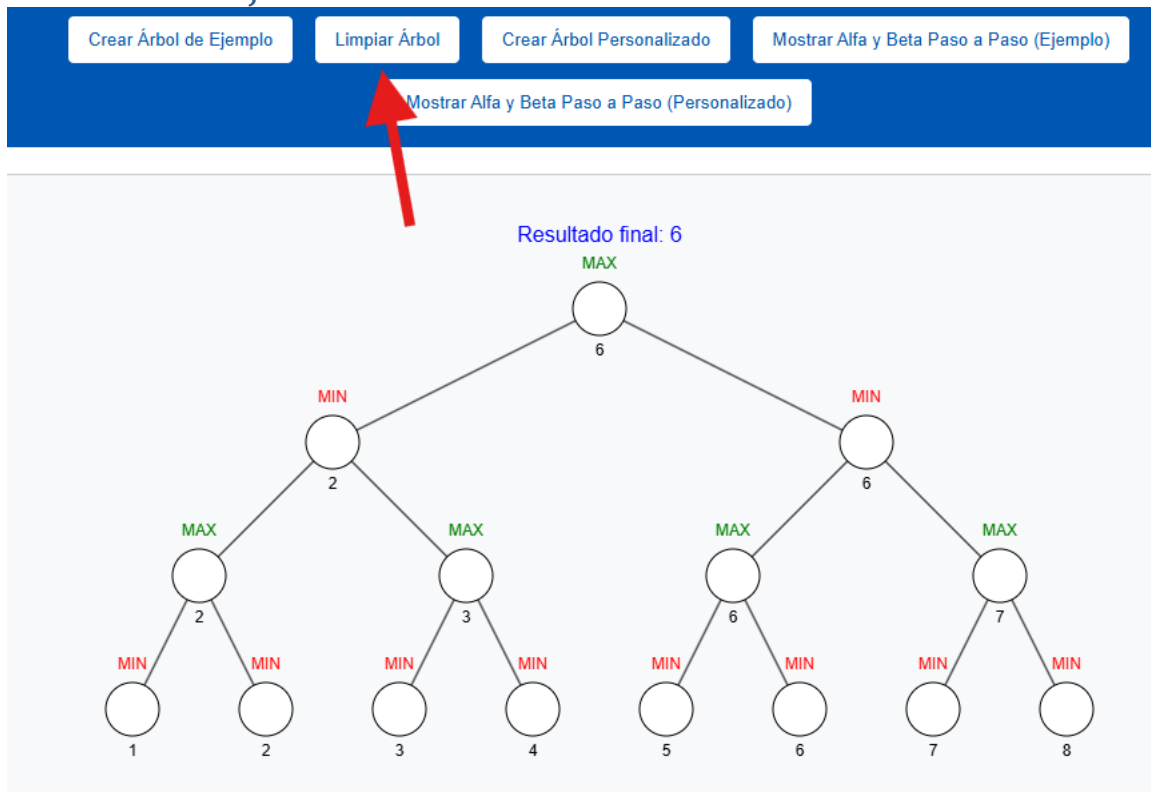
Crear Árbol de Ejemplo
Limpiar Árbol
Crear Árbol Personalizado
Mostrar Alfa y Beta Paso a Paso (Ejemplo)
Mostrar Alfa y Beta Paso a Paso (Personalizado)

Resultado final: 6

MAX
6

MIN
2

MIN
6

MAX
2

MAX
3

MAX
6

MAX
7

MIN
1

MIN
2

MIN
3

MIN
4

MIN
5

MIN
6

MIN
7

MIN
8